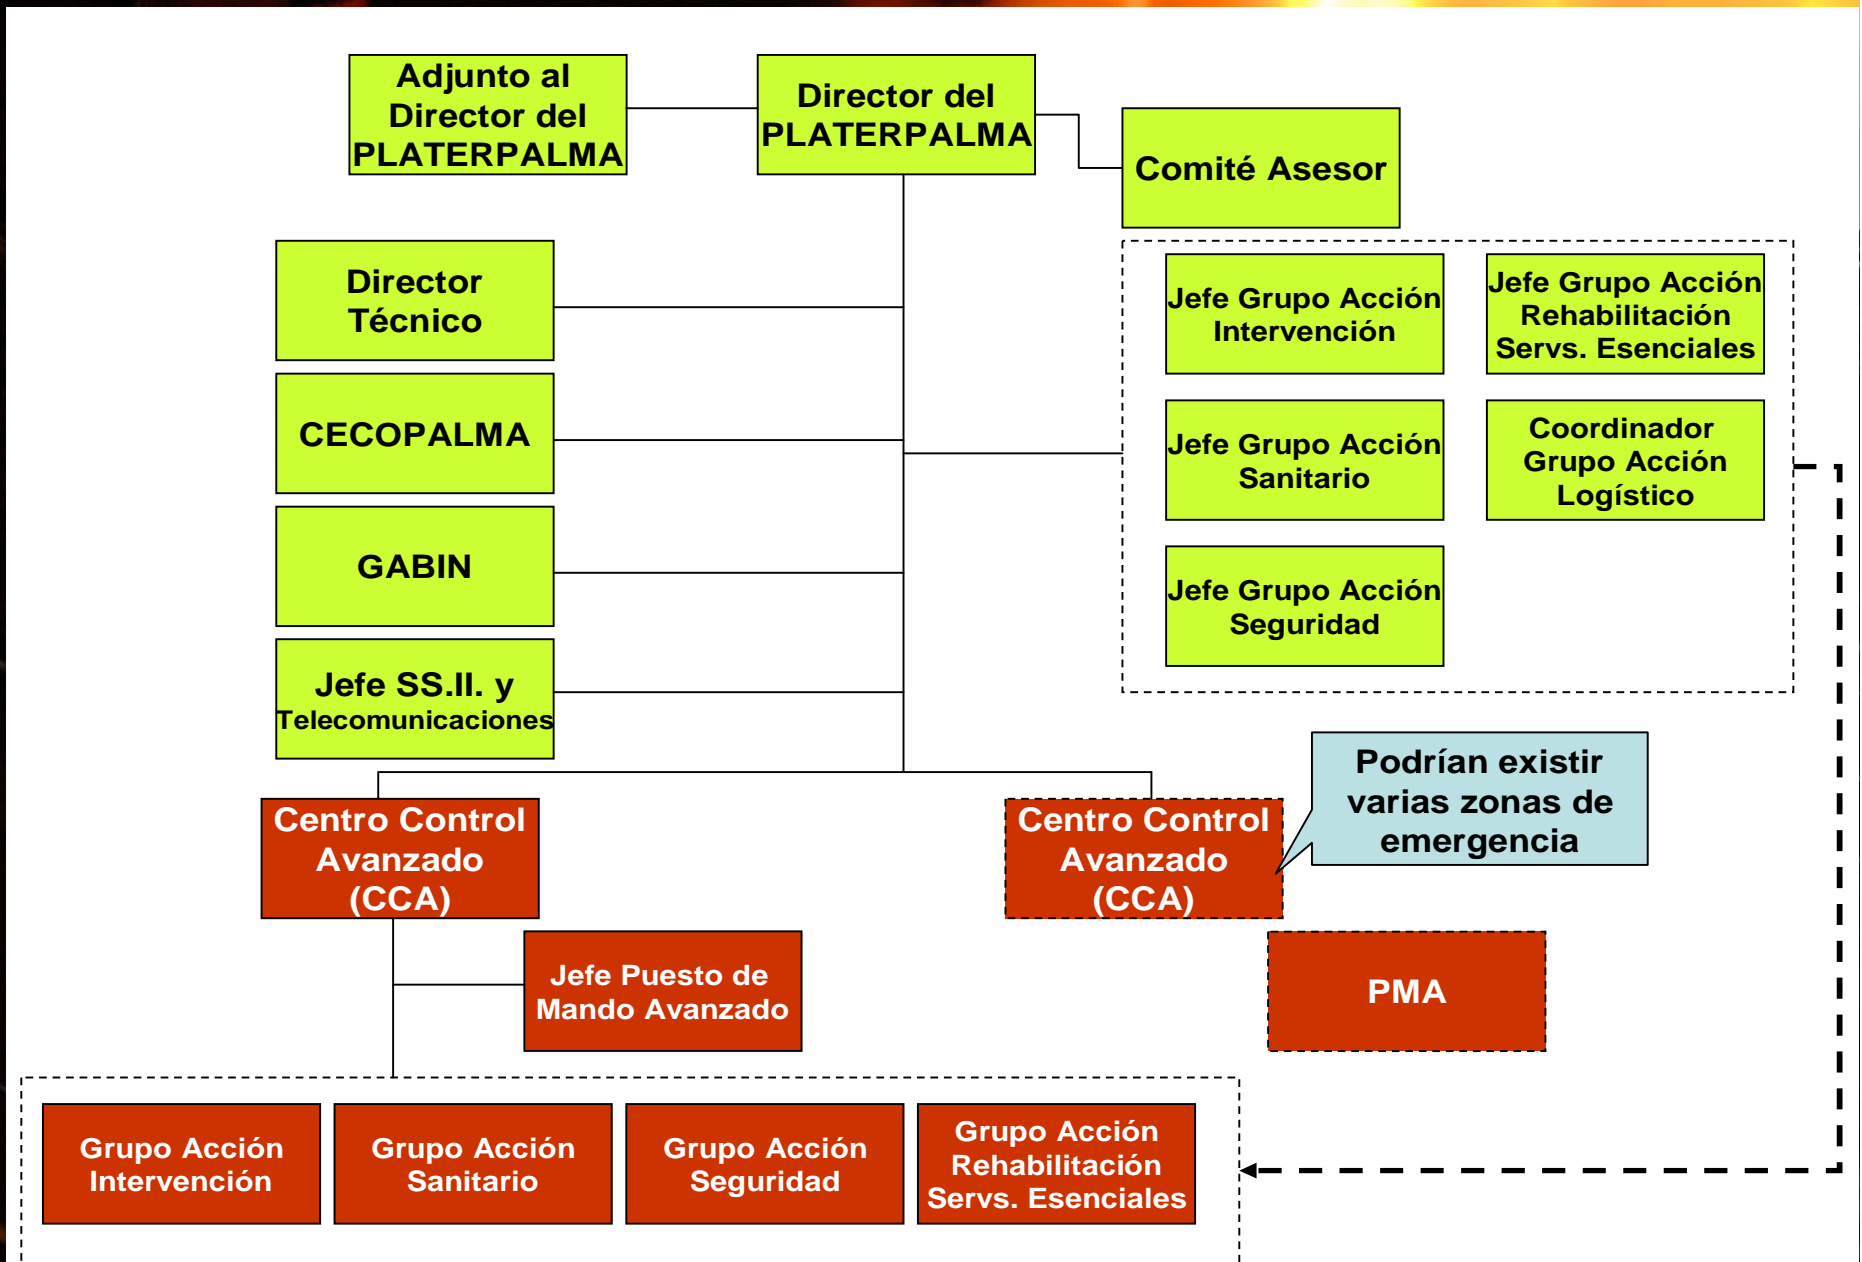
Adjunto al Director del PLATERPALMA

Director del PLATERPALMA

Comité Asesor

Director Técnico

CECOPALMA

GABIN

Jefe SS.II. y Telecomunicaciones

Jefe Grupo Acción Intervención

Jefe Grupo Acción Rehabilitación Servs. Esenciales

Jefe Grupo Acción Sanitario

Coordinador Grupo Acción Logístico

Jefe Grupo Acción Seguridad

Centro Control Avanzado (CCA)

Centro Control Avanzado (CCA)

Podrían existir varias zonas de emergencia

Jefe Puesto de Mando Avanzado

PMA

Grupo Acción Intervención

Grupo Acción Sanitario

Grupo Acción Seguridad

Grupo Acción Rehabilitación Servs. Esenciales